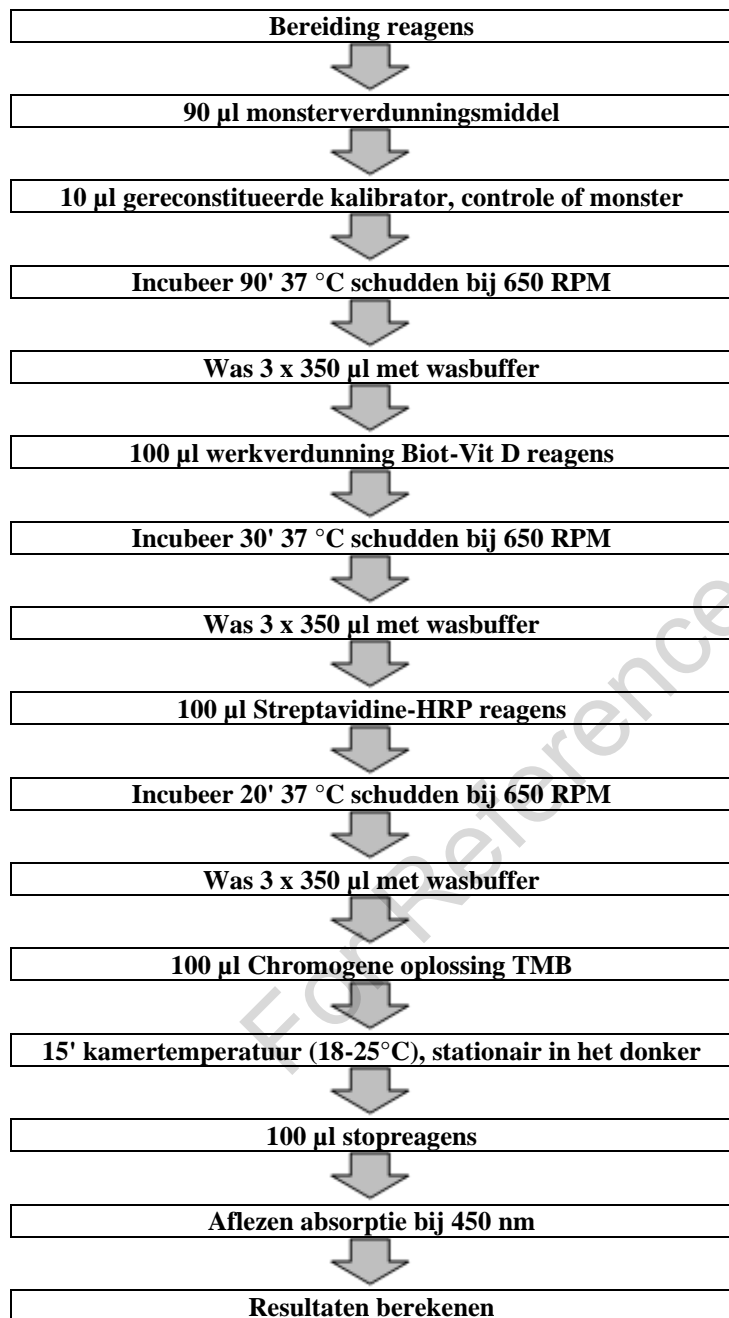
Bereiding reagens

90 µl monsterverdunningsmiddel

10 µl gereconstitueerde kalibrator, controle of monster

Incubeer 90' 37 °C schudden bij 650 RPM

Was 3 x 350 µl met wasbuffer

100 µl werkverdunning Biot-Vit D reagens

Incubeer 30' 37 °C schudden bij 650 RPM

Was 3 x 350 µl met wasbuffer

100 µl Streptavidine-HRP reagens

Incubeer 20' 37 °C schudden bij 650 RPM

Was 3 x 350 µl met wasbuffer

100 µl Chromogene oplossing TMB

15' kamertemperatuur (18-25°C), stationair in het donker

100 µl stopreagens

Aflezen absorptie bij 450 nm

Resultaten berekenen

For Reference